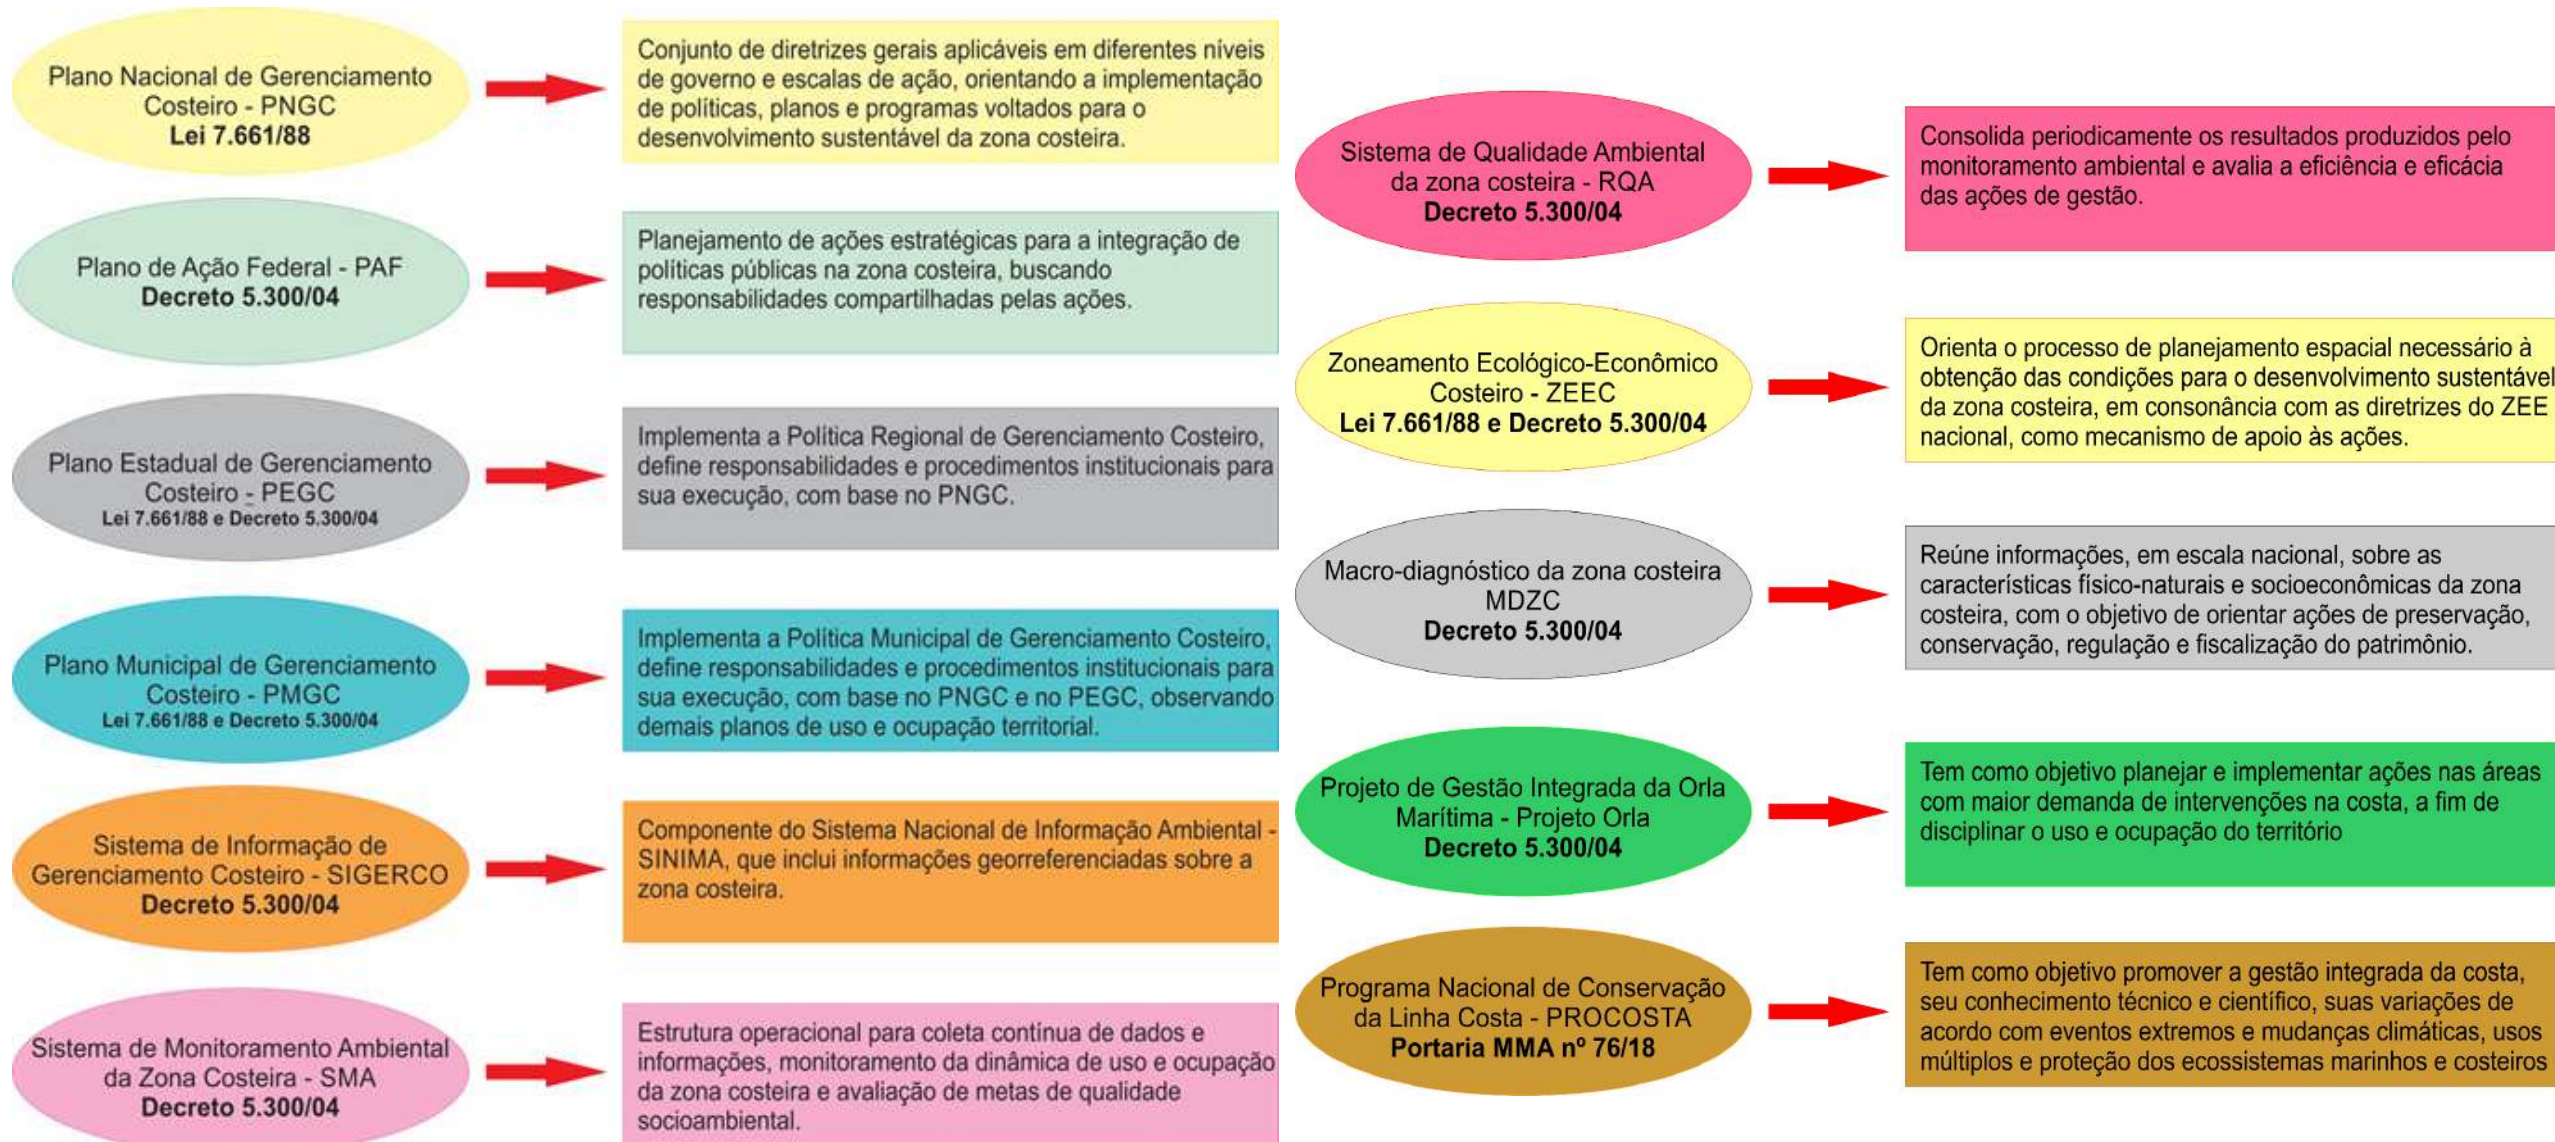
Plano Nacional de Gerenciamento Costeiro - PNGC
Lei 7.661/88

Conjunto de diretrizes gerais aplicáveis em diferentes níveis de governo e escalas de ação, orientando a implementação de políticas, planos e programas voltados para o desenvolvimento sustentável da zona costeira.

Plano de Ação Federal - PAF
Decreto 5.300/04

Planejamento de ações estratégicas para a integração de políticas públicas na zona costeira, buscando responsabilidades compartilhadas pelas ações.

Plano Estadual de Gerenciamento Costeiro - PEGC
Lei 7.661/88 e Decreto 5.300/04

Implementa a Política Regional de Gerenciamento Costeiro, define responsabilidades e procedimentos institucionais para sua execução, com base no PNGC.

Plano Municipal de Gerenciamento Costeiro - PMGC
Lei 7.661/88 e Decreto 5.300/04

Implementa a Política Municipal de Gerenciamento Costeiro, define responsabilidades e procedimentos institucionais para sua execução, com base no PNGC e no PEGC, observando demais planos de uso e ocupação territorial.

Sistema de Informação de Gerenciamento Costeiro - SIGERCO
Decreto 5.300/04

Componente do Sistema Nacional de Informação Ambiental - SINIMA, que inclui informações georreferenciadas sobre a zona costeira.

Sistema de Monitoramento Ambiental da Zona Costeira - SMA
Decreto 5.300/04

Estrutura operacional para coleta contínua de dados e informações, monitoramento da dinâmica de uso e ocupação da zona costeira e avaliação de metas de qualidade socioambiental.

Sistema de Qualidade Ambiental da zona costeira - RQA
Decreto 5.300/04

Consolida periodicamente os resultados produzidos pelo monitoramento ambiental e avalia a eficiência e eficácia das ações de gestão.

Zoneamento Ecológico-Econômico Costeiro - ZEEC
Lei 7.661/88 e Decreto 5.300/04

Orienta o processo de planejamento espacial necessário à obtenção das condições para o desenvolvimento sustentável da zona costeira, em consonância com as diretrizes do ZEE nacional, como mecanismo de apoio às ações.

Macro-diagnóstico da zona costeira MDZC
Decreto 5.300/04

Reúne informações, em escala nacional, sobre as características físico-naturais e socioeconômicas da zona costeira, com o objetivo de orientar ações de preservação, conservação, regulação e fiscalização do patrimônio.

Projeto de Gestão Integrada da Orla Marítima - Projeto Orla
Decreto 5.300/04

Tem como objetivo planejar e implementar ações nas áreas com maior demanda de intervenções na costa, a fim de disciplinar o uso e ocupação do território

Programa Nacional de Conservação da Linha Costa - PROCOSTA
Portaria MMA nº 76/18

Tem como objetivo promover a gestão integrada da costa, seu conhecimento técnico e científico, suas variações de acordo com eventos extremos e mudanças climáticas, usos múltiplos e proteção dos ecossistemas marinhos e costeiros